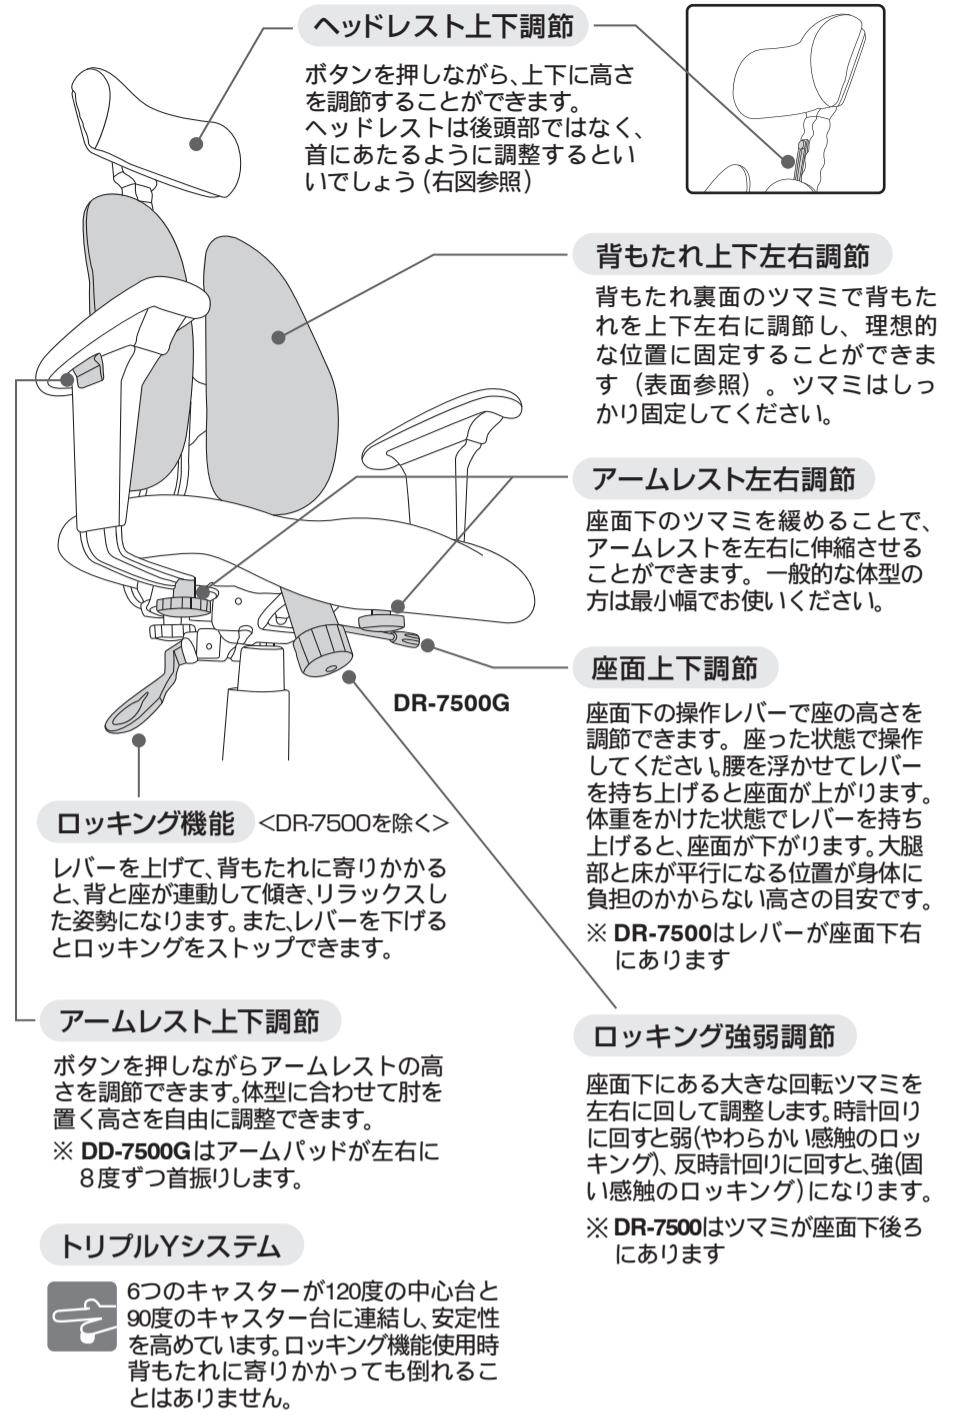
ヘッドレスト上下調節

ボタンを押しながら、上下に高さを調節することができます。ヘッドレストは後頭部ではなく、首にあたるように調整するといいでしょう（右図参照）

背もたれ上下左右調節

背もたれ裏面のツマミで背もたれを上下左右に調節し、理想的な位置に固定することができます（表面参照）。ツマミはしっかり固定してください。

アームレスト左右調節

座面下のツマミを緩めることで、アームレストを左右に伸縮させることができます。一般的な体型の方は最小幅でお使いください。

座面上下調節

DR-7500G

座面下の操作レバーで座の高さを調節できます。座った状態で操作してください。腰を浮かせてレバーを持ち上げると座面が上がります。体重をかけた状態でレバーを持ち上げると、座面が下がります。大腿部と床が平行になる位置が身体に負担のかからない高さの目安です。
※ DR-7500はレバーが座面下右にあります

ロッキング機能 <DR-7500を除く>

レバーを上げて、背もたれに寄りかかると、背と座が連動して傾き、リラックスした姿勢になります。また、レバーを下げるとロッキングをストップできます。

アームレスト上下調節

ボタンを押しながらアームレストの高さを調節できます。体型に合わせて肘を置く高さを自由に調整できます。
※ DD-7500Gはアームパッドが左右に8度ずつ首振りします。

ロッキング強弱調節

座面下にある大きな回転ツマミを左右に回して調整します。時計回りに回すと弱(やわらかい感触のロッキング)、反時計回りに回すと、強(固い感触のロッキング)になります。
※ DR-7500はツマミが座面下後ろにあります

トリプルYシステム

6つのキャスターが120度の中心台と90度のキャスター台に連結し、安定性を高めています。ロッキング機能使用時背もたれに寄りかかっても倒れることはありません。